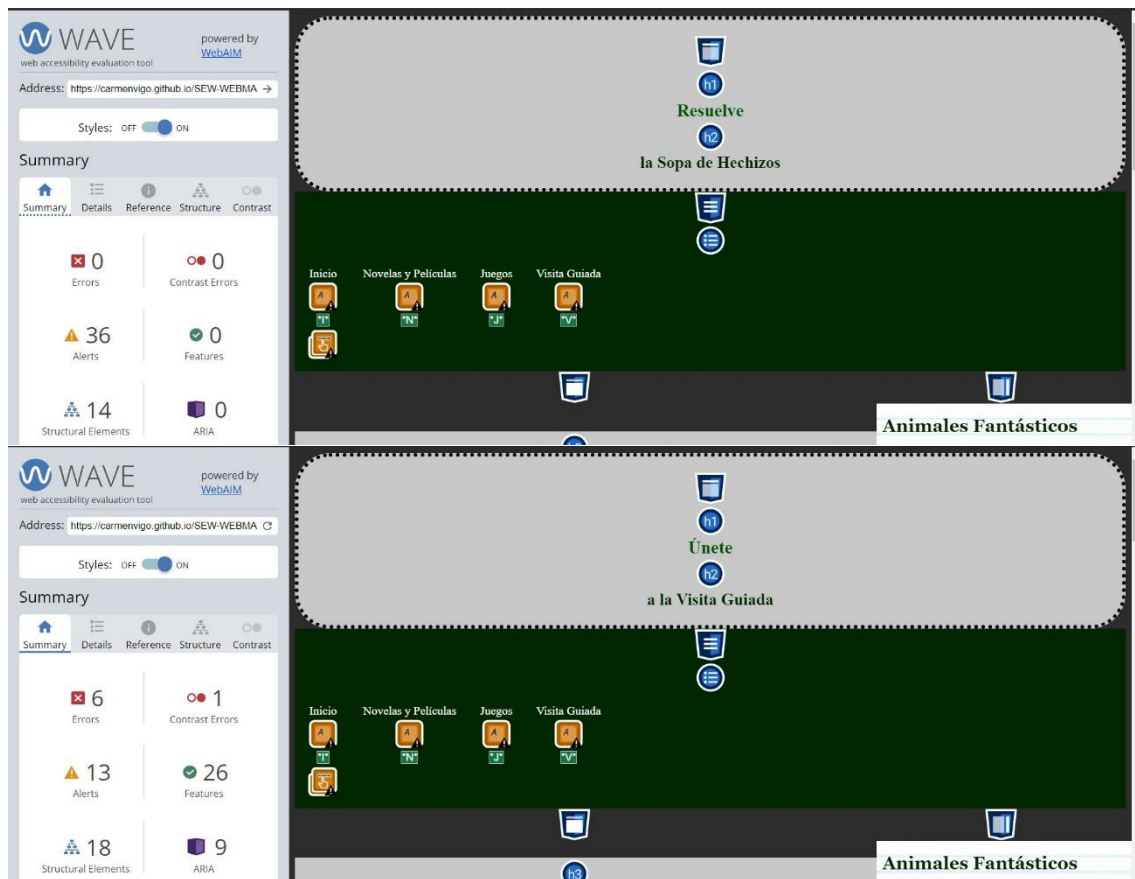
WAVE
web accessibility evaluation tool
powered by WebAIM
Address: https://carmenvigo.github.io/SEW-WEBMA →
Styles: OFF ON
Summary
Summary Details Reference Structure Contrast
0
Errors
0
Contrast Errors
36
Alerts
0
Features
14
Structural Elements
0
ARIA

h1
Resuelve
h2
la Sopa de Hechizos
Inicio Novelas y Películas Juegos Visita Guiada
"I" "N" "J" "V"
Animales Fantásticos

WAVE
web accessibility evaluation tool
powered by WebAIM
Address: https://carmenvigo.github.io/SEW-WEBMA C
Styles: OFF ON
Summary
Summary Details Reference Structure Contrast
6
Errors
1
Contrast Errors
13
Alerts
26
Features
18
Structural Elements
9
ARIA

h1
Únete
h2
a la Visita Guiada
Inicio Novelas y Películas Juegos Visita Guiada
"I" "N" "J" "V"
h3
Animales Fantásticos